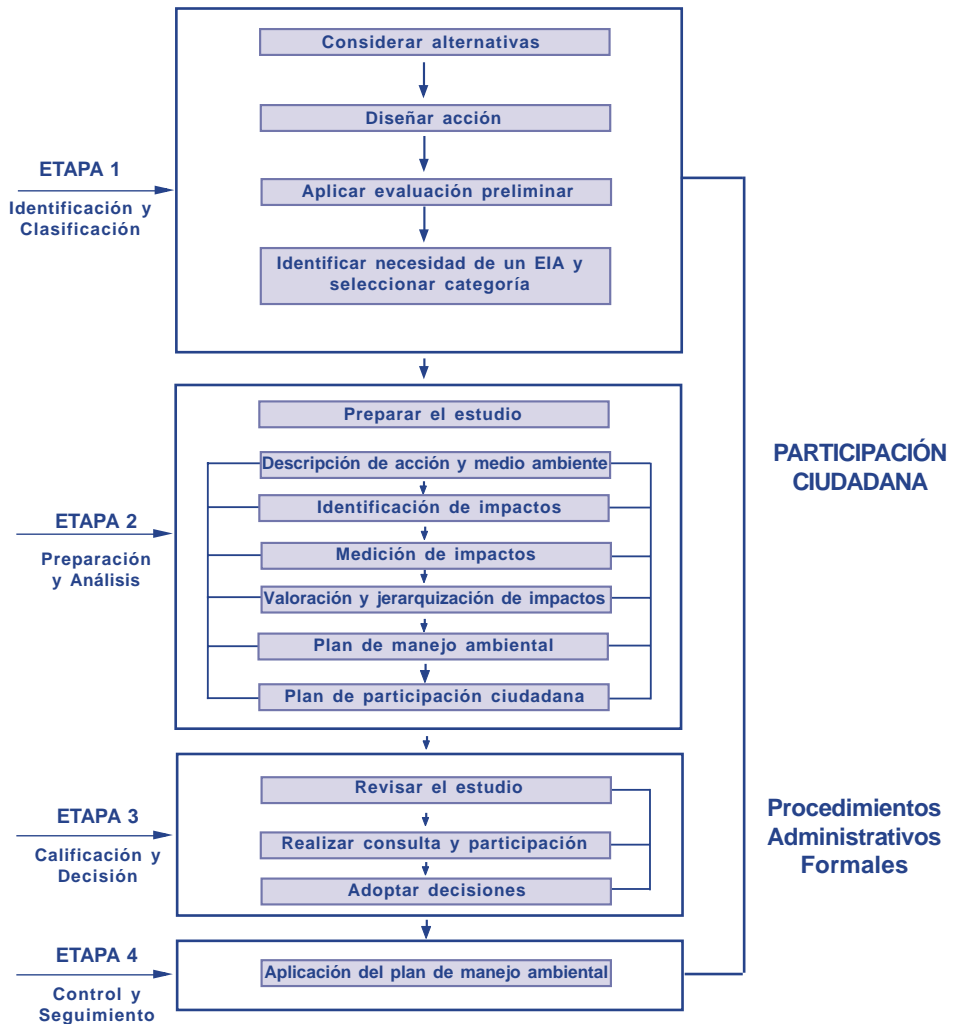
ETAPA 1
Identificación y Clasificación

Considerar alternativas

Diseñar acción

Aplicar evaluación preliminar

Identificar necesidad de un EIA y seleccionar categoría

ETAPA 2
Preparación y Análisis

Preparar el estudio

Descripción de acción y medio ambiente

Identificación de impactos

Medición de impactos

Valoración y jerarquización de impactos

Plan de manejo ambiental

Plan de participación ciudadana

ETAPA 3
Calificación y Decisión

Revisar el estudio

Realizar consulta y participación

Adoptar decisiones

ETAPA 4
Control y Seguimiento

Aplicación del plan de manejo ambiental

PARTICIPACIÓN CIUDADANA

Procedimientos Administrativos Formales